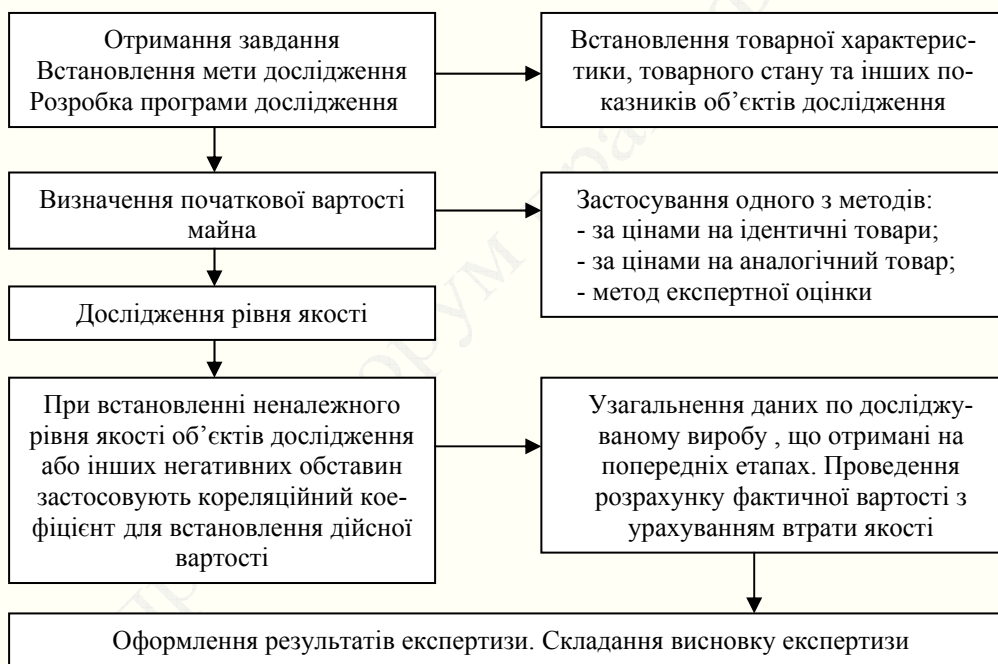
Отримання завдання
Встановлення мети дослідження
Розробка програми дослідження

Встановлення товарної характеристики, товарного стану та інших показників об'єктів дослідження

Визначення початкової вартості майна

Застосування одного з методів:
- за цінами на ідентичні товари;
- за цінами на аналогічний товар;
- метод експертної оцінки

Дослідження рівня якості

При встановленні неналежного рівня якості об'єктів дослідження або інших негативних обставин застосовують кореляційний коефіцієнт для встановлення дійсної вартості

Узагальнення даних по досліджуваному виробу , що отримані на попередніх етапах. Проведення розрахунку фактичної вартості з урахуванням втрати якості

Оформлення результатів експертизи. Складання висновку експертизи